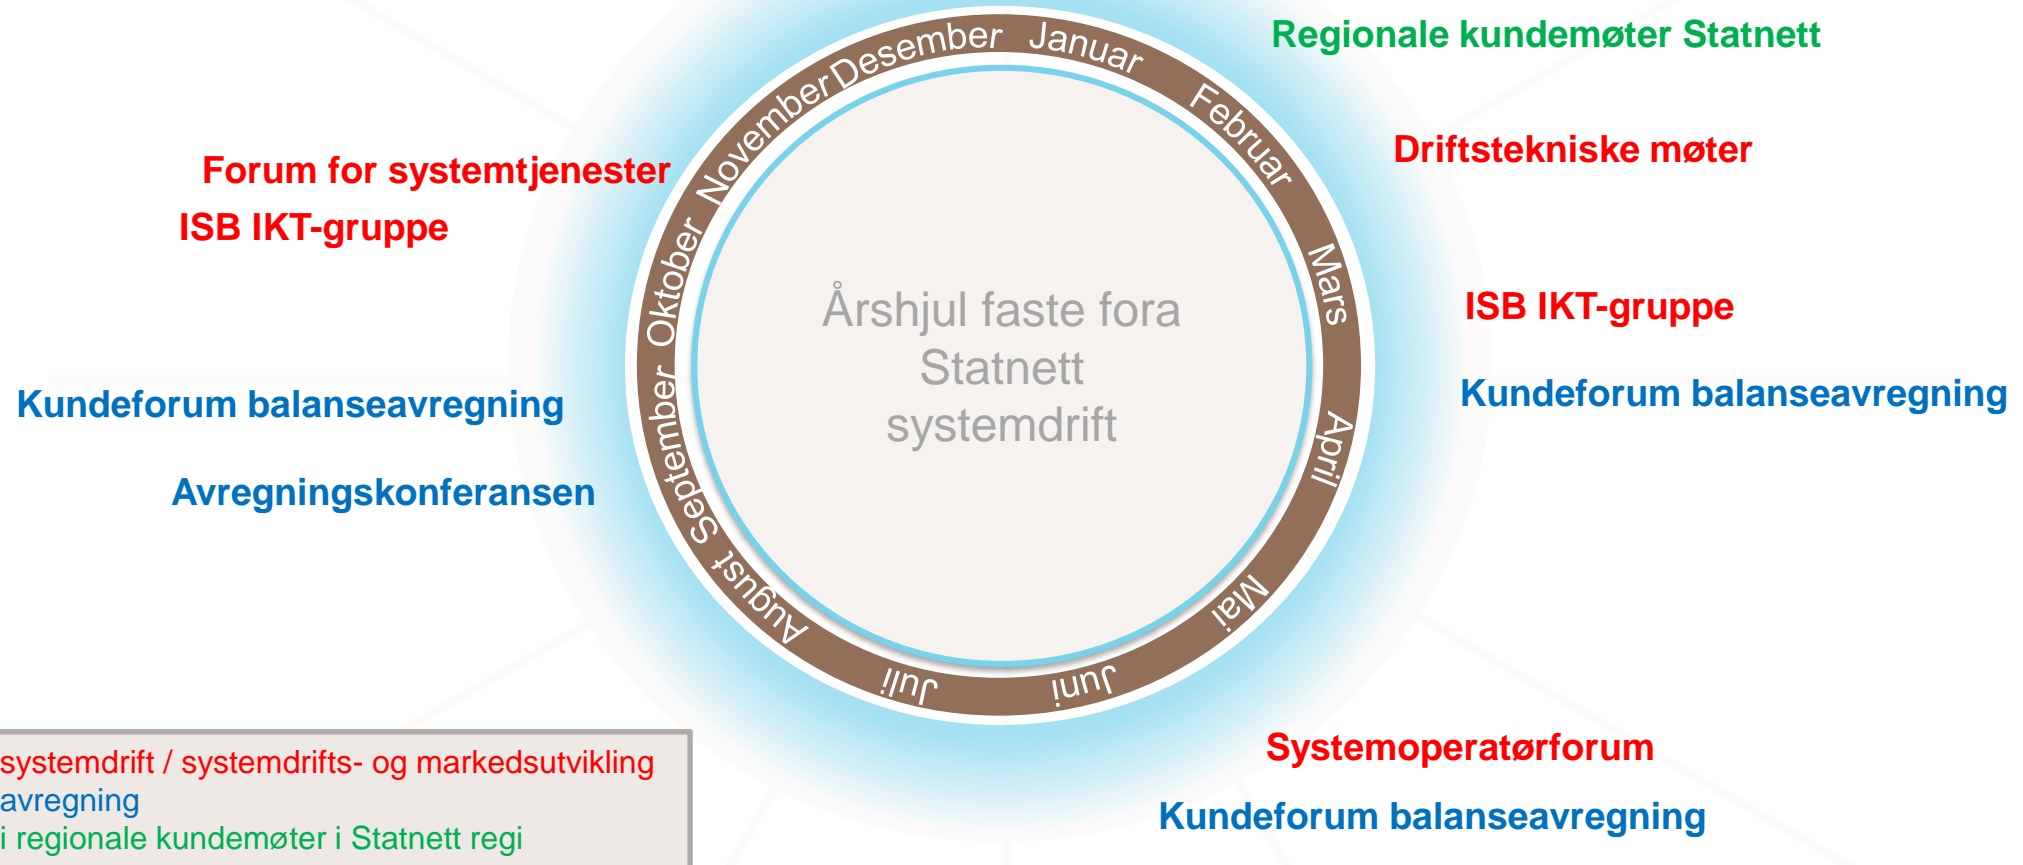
Regionale kundemøter Statnett

Driftstekniske møter

ISB IKT-gruppe

Kundeforum balanseavregning

Systemoperatørforum

Kundeforum balanseavregning

Forum for systemtjenester

ISB IKT-gruppe

Kundeforum balanseavregning

Avregningskonferansen

Desember Januar Februar Mars April Mai Juni Juli August September Oktober November

Årshjul faste fora Statnett systemdrift

systemdrift / systemdrifts- og markedsutvikling
avregning
i regionale kundemøter i Statnett regi